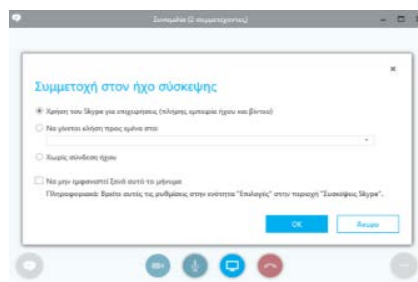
Συνάντηση (2 συμμετέχοντες)

Συμμετοχή στον ήχο σύσκεψης

Χρήση του Skype για επιχειρήσεις (πλήρης εμπειρία ήχου και βίντεο)

Να γίνεται κλήση προς εμένα στο:

Χωρίς σύνδεση ήχου

Να μην εμφανιστεί ξανά αυτό το μήνυμα
Πληροφοριακά: Βρείτε αυτές τις ρυθμίσεις στην ενότητα "Επιλογές" στην περιοχή "Συσκέψεις Skype".

OK

Άκυρο